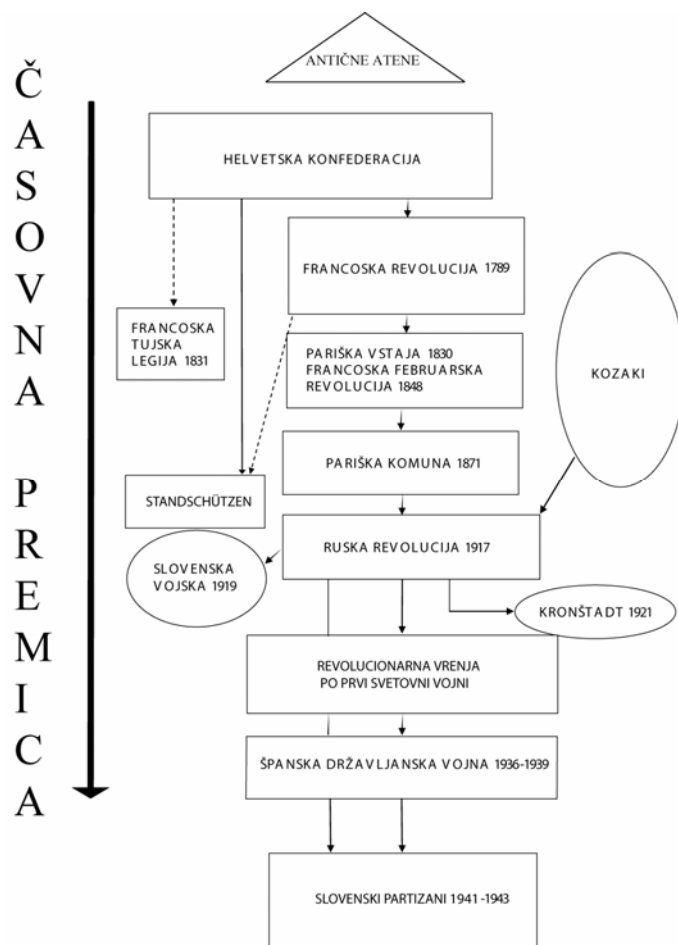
Č
A
S
O
V
N
A

P
R
E
M
I
C
A

ANTIČNE ATENE

HELVETSKA KONFEDERACIJA

FRANCOSKA REVOLUCIJA 1789

FRANCOSKA TUJSKA LEGIJA 1831

KOZAKI

PARIŠKA VSTAJA 1830
FRANCOSKA FEBRUARSKA REVOLUCIJA 1848

PARIŠKA KOMUNA 1871

STANDSCHÜTZEN

RUSKA REVOLUCIJA 1917

SLOVENSKA VOJSKA 1919

KRONŠTADT 1921

REVOLUCIONARNA VRENJA PO PRVI SVETOVNI VOJNI

ŠPANSKA DRŽAVLJANSKA VOJNA 1936-1939

SLOVENSKI PARTIZANI 1941 -1943